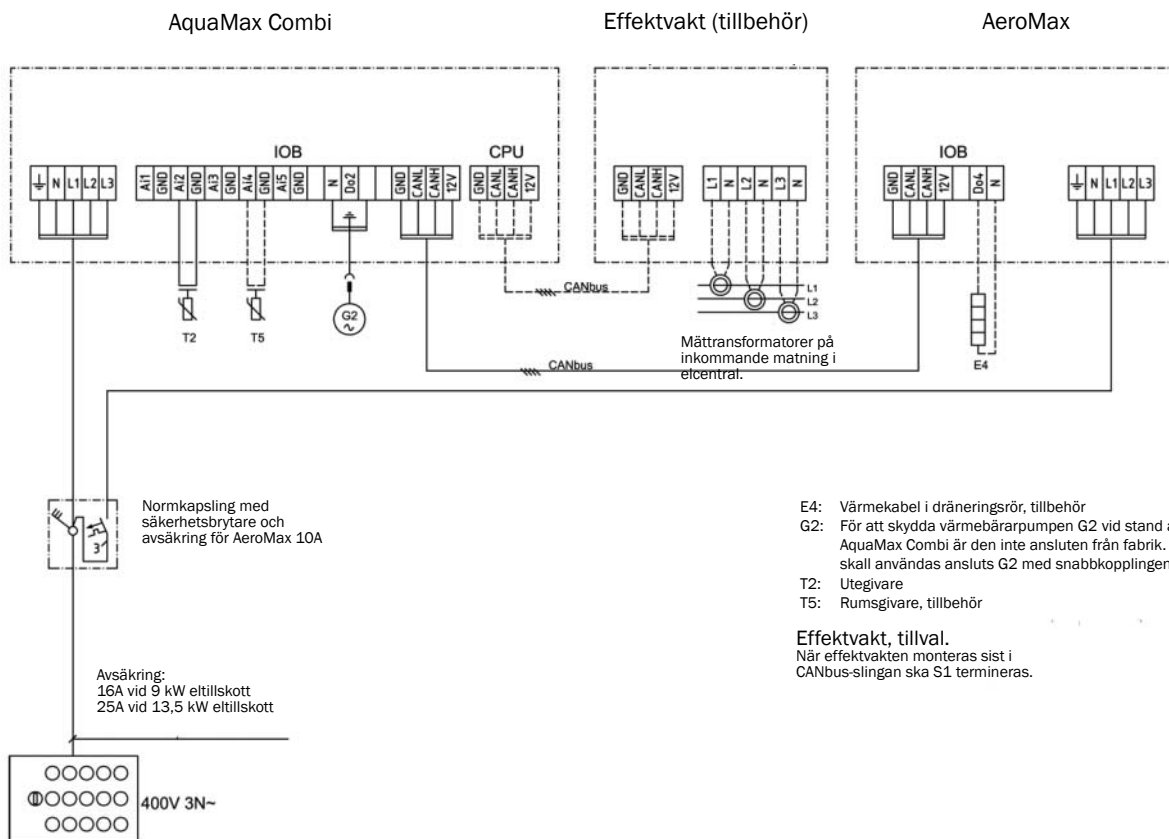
AquaMax Combi

Effektvakt (tillbehör)

AeroMax

IOB

CPU

IOB

N L1 L2 L3

Ai1 GND Ai2 GND Ai3 GND Ai4 GND Ai5 GND

N Do2

GND CANL CANH 12V

GND CANL CANH 12V

GND CANL CANH 12V

L1 N L2 N L3 N

GND CANL CANH 12V

Do4 N

N L1 L2 L3

T2

T5

G2

CANbus

L1
L2
L3

Mättransformatorer på inkommande matning i elcentral.

CANbus

E4

Normkapsling med säkerhetsbrytare och avsäkring för AeroMax 10A

3

E4: Värmekabel i dräneringsrör, tillbehör
G2: För att skydda värmebärarpumpen G2 vid stand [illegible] AquaMax Combi är den inte ansluten från fabrik. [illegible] skall användas ansluts G2 med snabbkopplingen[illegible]
T2: Utegivare
T5: Rumsgivare, tillbehör

Effektvakt, tillval.
När effektvakten monteras sist i CANbus-slingan ska S1 termineras.

Avsäkring:
16A vid 9 kW eltillskott
25A vid 13,5 kW eltillskott

400V 3N~